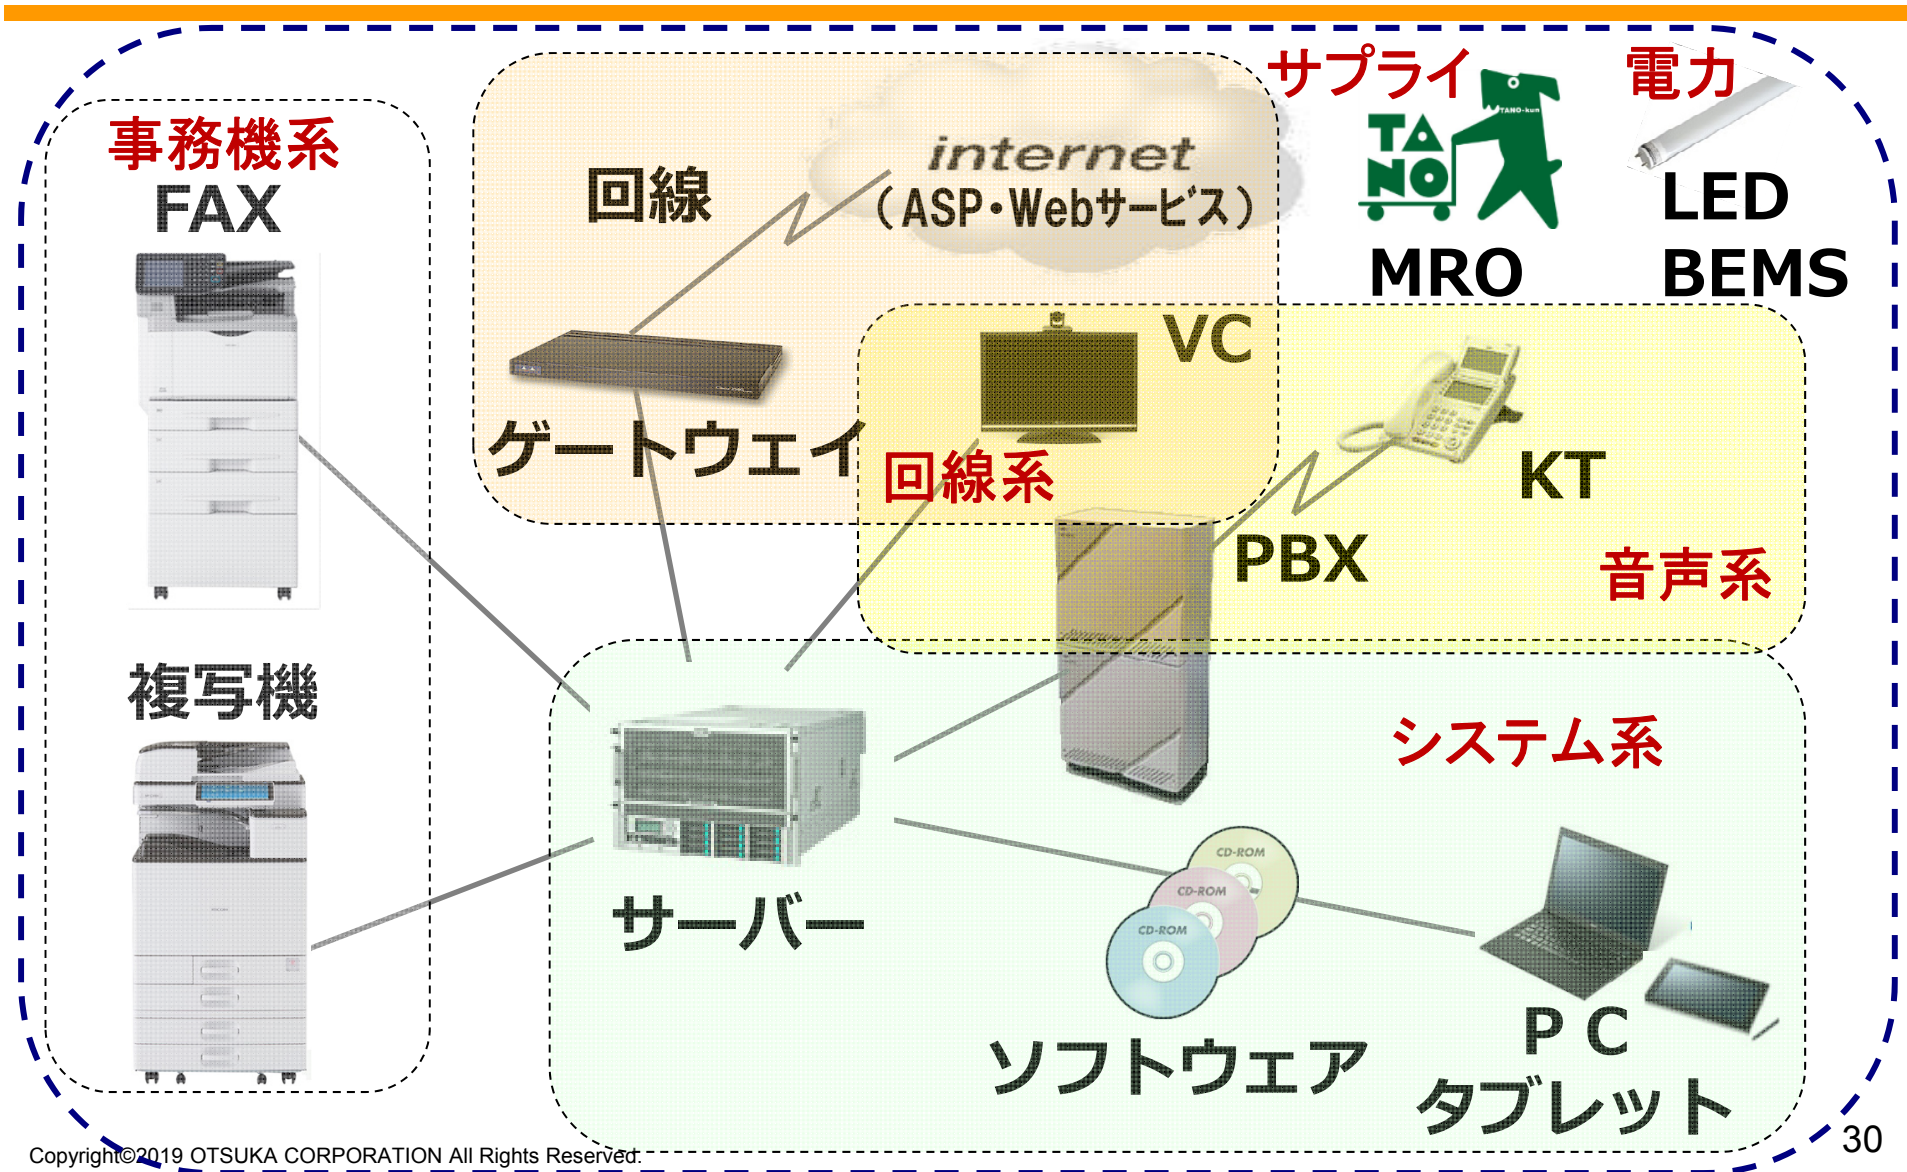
事務機系
FAX

回線

internet
（ASP・Webサービス）

サプライ
TA NO
TANO-kun
MRO

電力
LED
BEMS

VC

ゲートウェイ
回線系

KT

PBX

音声系

複写機

システム系

サーバー

CD-ROM
CD-ROM
CD-ROM

ソフトウェア

P C
タブレット

Copyright©2019 OTSUKA CORPORATION All Rights Reserved.
30